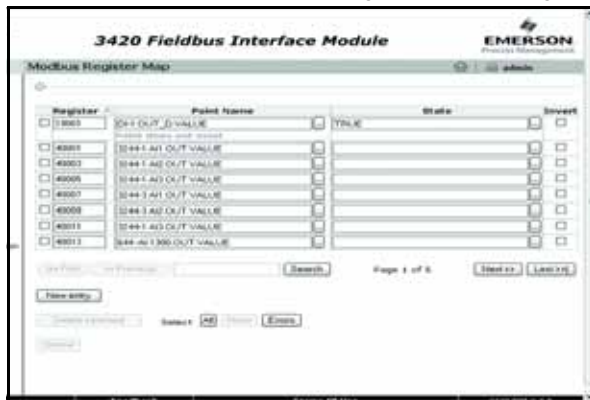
3420 Fieldbus Interface Module

EMERSON
Process Management

Modbus Register Map

admin

| | Register | Point Name | State | Invert |
|---|---|---|---|---|
| ☐ | 13003 | DI-1 OUT_D.VALUE | TRUE | ☐ |
| | | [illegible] | | |
| ☐ | 40001 | 3244-1 AI1 OUT VALUE | | ☐ |
| ☐ | 40003 | 3244-1 AI2 OUT VALUE | | ☐ |
| ☐ | 40005 | 3244-1 AI3 OUT VALUE | | ☐ |
| ☐ | 40007 | 3244-3 AI1 OUT VALUE | | ☐ |
| ☐ | 40009 | 3244-3 AI2 OUT VALUE | | ☐ |
| ☐ | 40011 | 3244-1 AI3 OUT VALUE | | ☐ |
| ☐ | 40013 | 848-AI 1300 OUT VALUE | | ☐ |

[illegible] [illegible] Search Page 1 of 5 Next >> Last >>|

New entry

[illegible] Select All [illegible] Errors

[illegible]